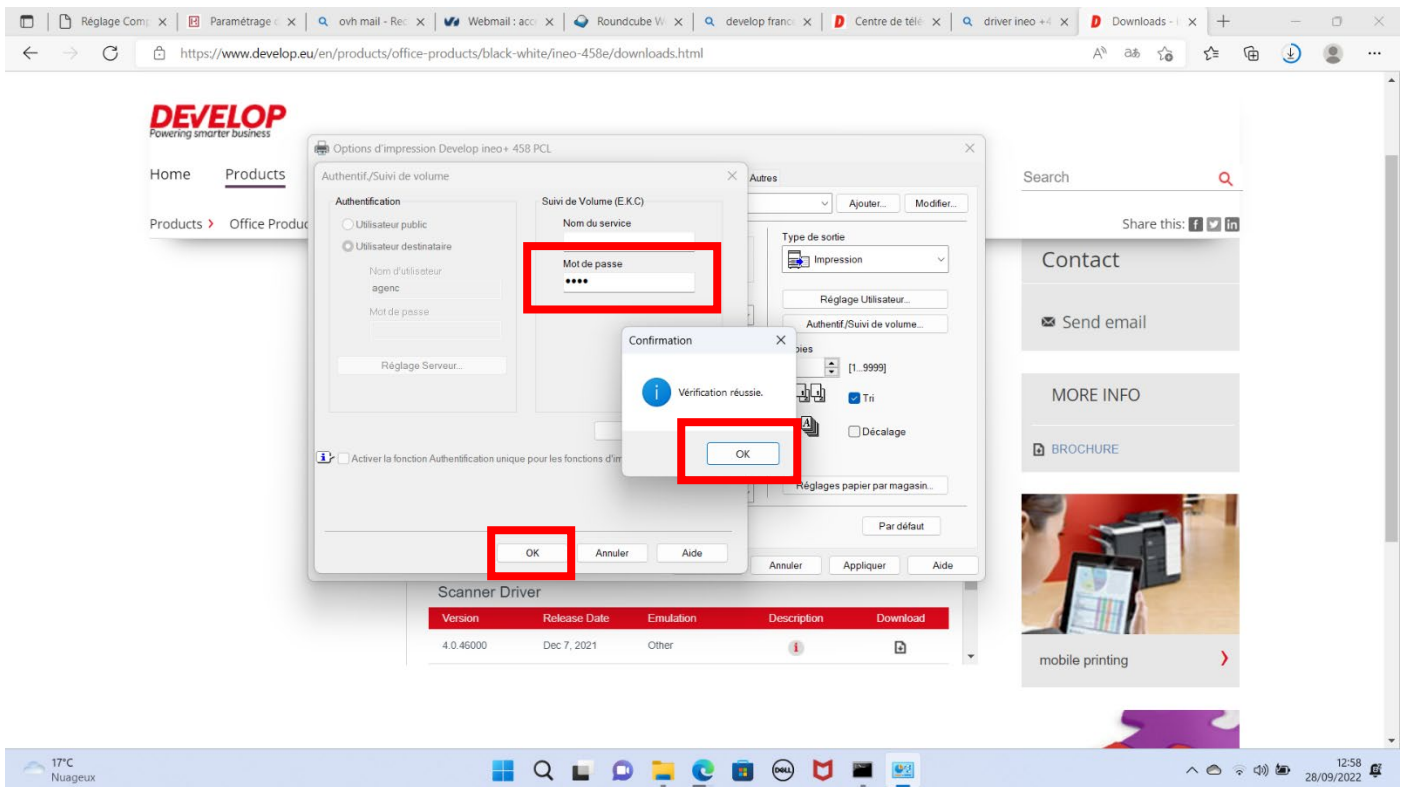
Réglage Comp | Paramétrage | ovh mail - Rec | Webmail : acc | Roundcube W | develop franc | Centre de télé | driver ineo +4 | Downloads -

https://www.develop.eu/en/products/office-products/black-white/ineo-458e/downloads.html

DEVELOP
Powering smarter business

Home Products

Products › Office Produc

Search

Share this:

Options d'impression Develop ineo+ 458 PCL

Authentif./Suivi de volume

Authentification
Utilisateur public
Utilisateur destinataire
Nom d'utilisateur
agenc
Mot de passe
Réglage Serveur...

Suivi de Volume (E.K.C)
Nom du service
Mot de passe
••••

Activer la fonction Authentification unique pour les fonctions d'im

OK Annuler Aide

Autres
Ajouter... Modifier...
Type de sortie
Impression
Réglage Utilisateur...
Authentif./Suivi de volume...
pies
[1...9999]
Tri
Décalage
Réglages papier par magasin...
Par défaut
Annuler Appliquer Aide

Confirmation
Vérification réussie.
OK

Contact
Send email
MORE INFO
BROCHURE
mobile printing

Scanner Driver

| Version | Release Date | Emulation | Description | Download |
|---|---|---|---|---|
| 4.0.46000 | Dec 7, 2021 | Other | | |

17°C
Nuageux

12:58
28/09/2022